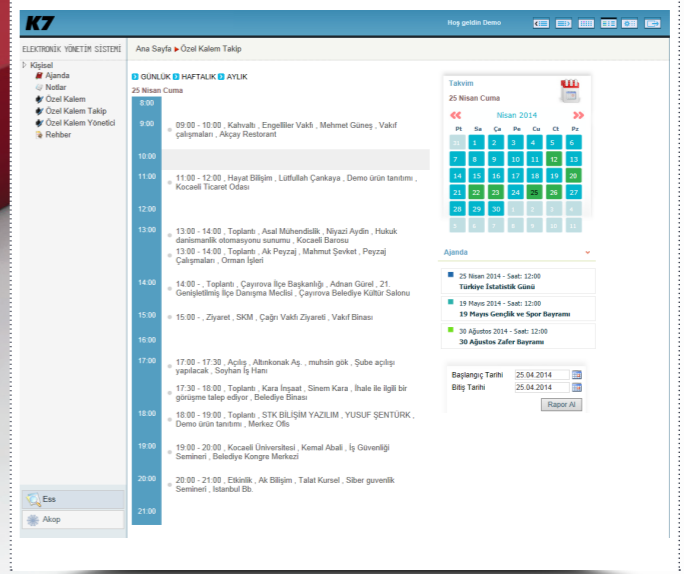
K7

Hoş geldin Demo

ELEKTRONİK YÖNETİM SİSTEMİ

Kişisel
Ajanda
Notlar
Özel Kalem
Özel Kalem Takip
Özel Kalem Yönetici
Rehber

Ess
Akop

Ana Sayfa ▶ Özel Kalem Takip

GÜNLÜK HAFTALIK AYLIK

25 Nisan Cuma

8:00
9:00 09:00 - 10:00 , Kahvaltı , Engelliler Vakfı , Mehmet Güneş , Vakıf çalışmaları , Akçay Restorant
10:00
11:00 11:00 - 12:00 , Hayat Bilişim , Lütfullah Çankaya , Demo ürün tanıtımı , Kocaeli Ticaret Odası
12:00
13:00 13:30 - 14:00 , Toplantı , Asal Mühendislik , Niyazi Aydın , Hukuk danismanlik otomasyonu sunumu , Kocaeli Barosu
13:00 - 14:00 , Toplantı , Ak Peyzaj , Mahmut Şevket , Peyzaj Çalışmaları , Orman İşleri
14:00 14:00 - , Toplantı , Çayırova İlçe Başkanlığı , Adnan Gürel , 21. Genişletilmiş İlçe Danışma Meclisi , Çayırova Belediye Kültür Salonu
15:00 15:00 - , Ziyaret , SKM , Çağrı Vakfı Ziyareti , Vakıf Binası
16:00
17:00 17:00 - 17:30 , Açılış , Altınkonak Aş. , muhsin gök , Şube açılışı yapılacak , Soyhan İş Hanı
17:30 - 18:00 , Toplantı , Kara İnşaat , Sinem Kara , İhale ile ilgili bir görüşme talep ediyor , Belediye Binası
18:00 18:00 - 19:00 , Toplantı , STK BİLİŞİM YAZILIM , YUSUF ŞENTÜRK , Demo ürün tanıtımı , Merkez Ofis
19:00 19:00 - 20:00 , Kocaeli Üniversitesi , Kemal Abalı , İş Güvenliği Semineri , Belediye Kongre Merkezi
20:00 20:00 - 21:00 , Etkinlik , Ak Bilişim , Talat Kursel , Siber guvenlik Semineri , İstanbul Bb.
21:00

Takvim
25 Nisan Cuma

| Pt | Sa | Ça | Pe | Cu | Ct | Pz |
|---|---|---|---|---|---|---|
| 31 | 1 | 2 | 3 | 4 | 5 | 6 |
| 7 | 8 | 9 | 10 | 11 | 12 | 13 |
| 14 | 15 | 16 | 17 | 18 | 19 | 20 |
| 21 | 22 | 23 | 24 | 25 | 26 | 27 |
| 28 | 29 | 30 | 1 | 2 | 3 | 4 |
| 5 | 6 | 7 | 8 | 9 | 10 | 11 |

Nisan 2014

Ajanda
25 Nisan 2014 - Saat: 12:00
Türkiye İstatistik Günü
19 Mayıs 2014 - Saat: 12:00
19 Mayıs Gençlik ve Spor Bayramı
30 Ağustos 2014 - Saat: 12:00
30 Ağustos Zafer Bayramı

Başlangıç Tarihi 25.04.2014
Bitiş Tarihi 25.04.2014
Rapor Al